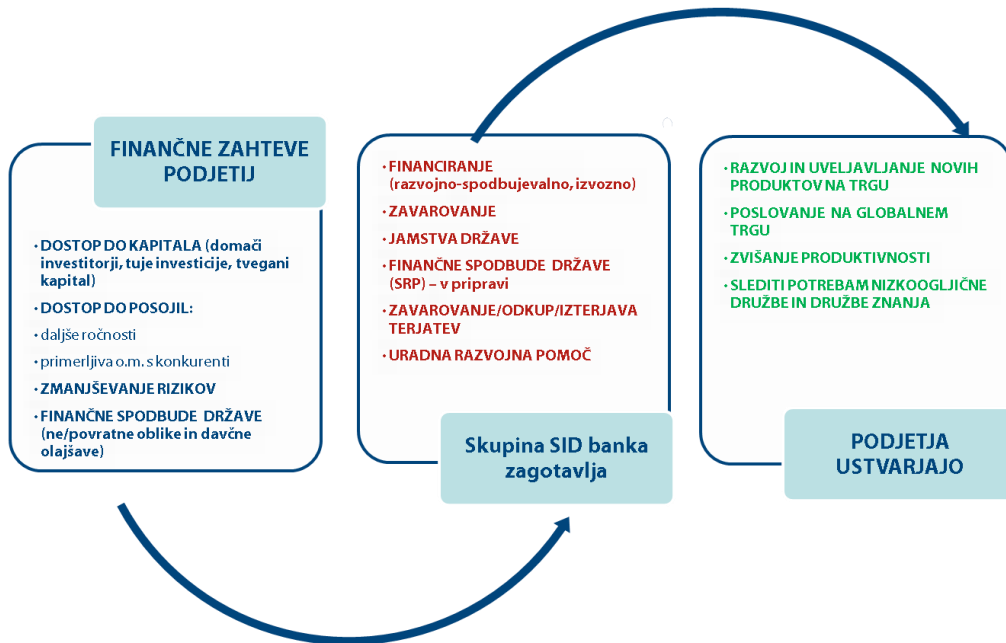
FINANČNE ZAHTEVE PODJETIJ

• DOSTOP DO KAPITALA (domači investitorji, tuje investicije, tvegani kapital)
• DOSTOP DO POSOJIL:
• daljše ročnosti
• primerljiva o.m. s konkurenti
• ZMANJŠEVANJE RIZIKOV
• FINANČNE SPODBUDE DRŽAVE (ne/povratne oblike in davčne olajšave)

• FINANCIRANJE (razvojno-spodbujevalno, izvozno)
• ZAVAROVANJE
• JAMSTVA DRŽAVE
• FINANČNE SPODBUDE DRŽAVE (SRP) – v pripravi
• ZAVAROVANJE/ODKUP/IZTERJAVA TERJATEV
• URADNA RAZVOJNA POMOČ

Skupina SID banka zagotavlja

• RAZVOJ IN UVELJAVLJANJE NOVIH PRODUKTOV NA TRGU
• POSLOVANJE NA GLOBALNEM TRGU
• ZVIŠANJE PRODUKTIVNOSTI
• SLEDITI POTREBAM NIZKOOGLJIČNE DRUŽBE IN DRUŽBE ZNANJA

PODJETJA USTVARJAJO